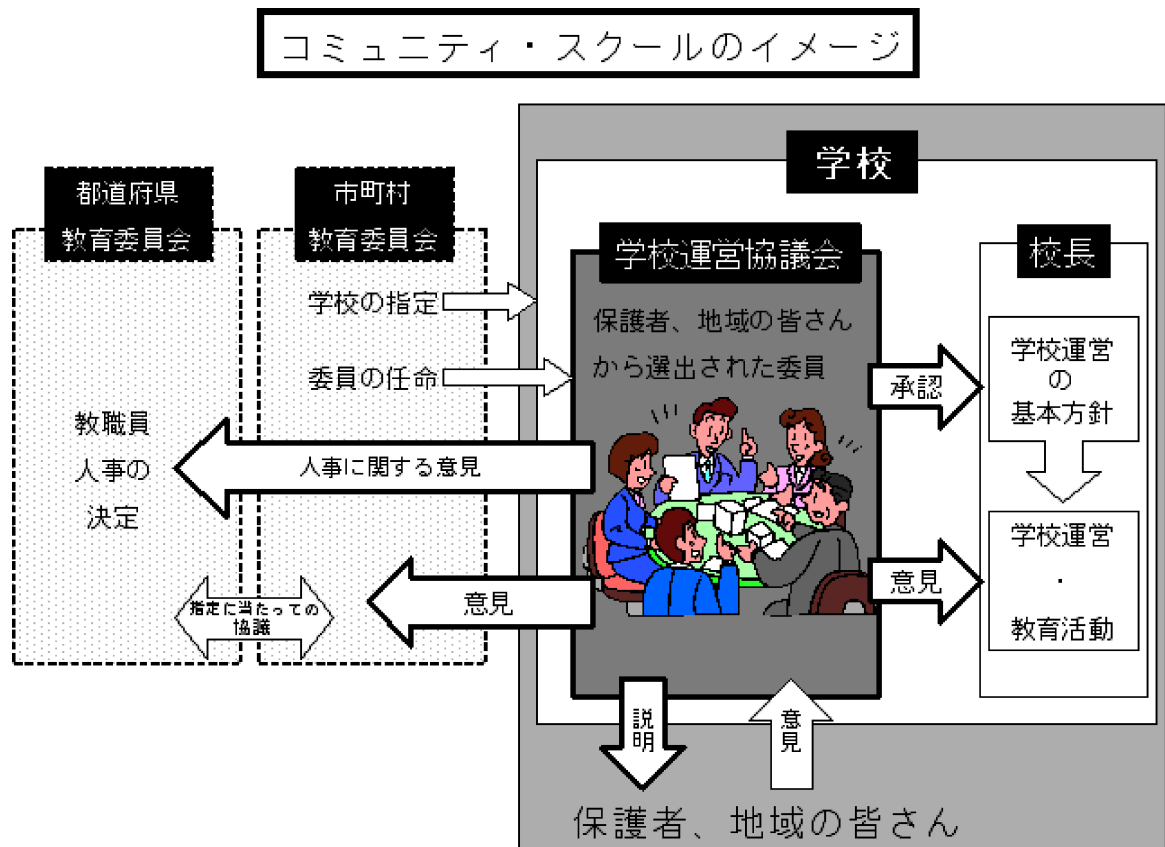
コミュニティ・スクールのイメージ

都道府県
教育委員会

市町村
教育委員会

学校

学校運営協議会

校長

学校の指定

委員の任命

保護者、地域の皆さんから選出された委員

承認

学校運営の基本方針

教職員人事の決定

人事に関する意見

学校運営・教育活動

意見

意見

指定に当たっての協議

説明

意見

保護者、地域の皆さん